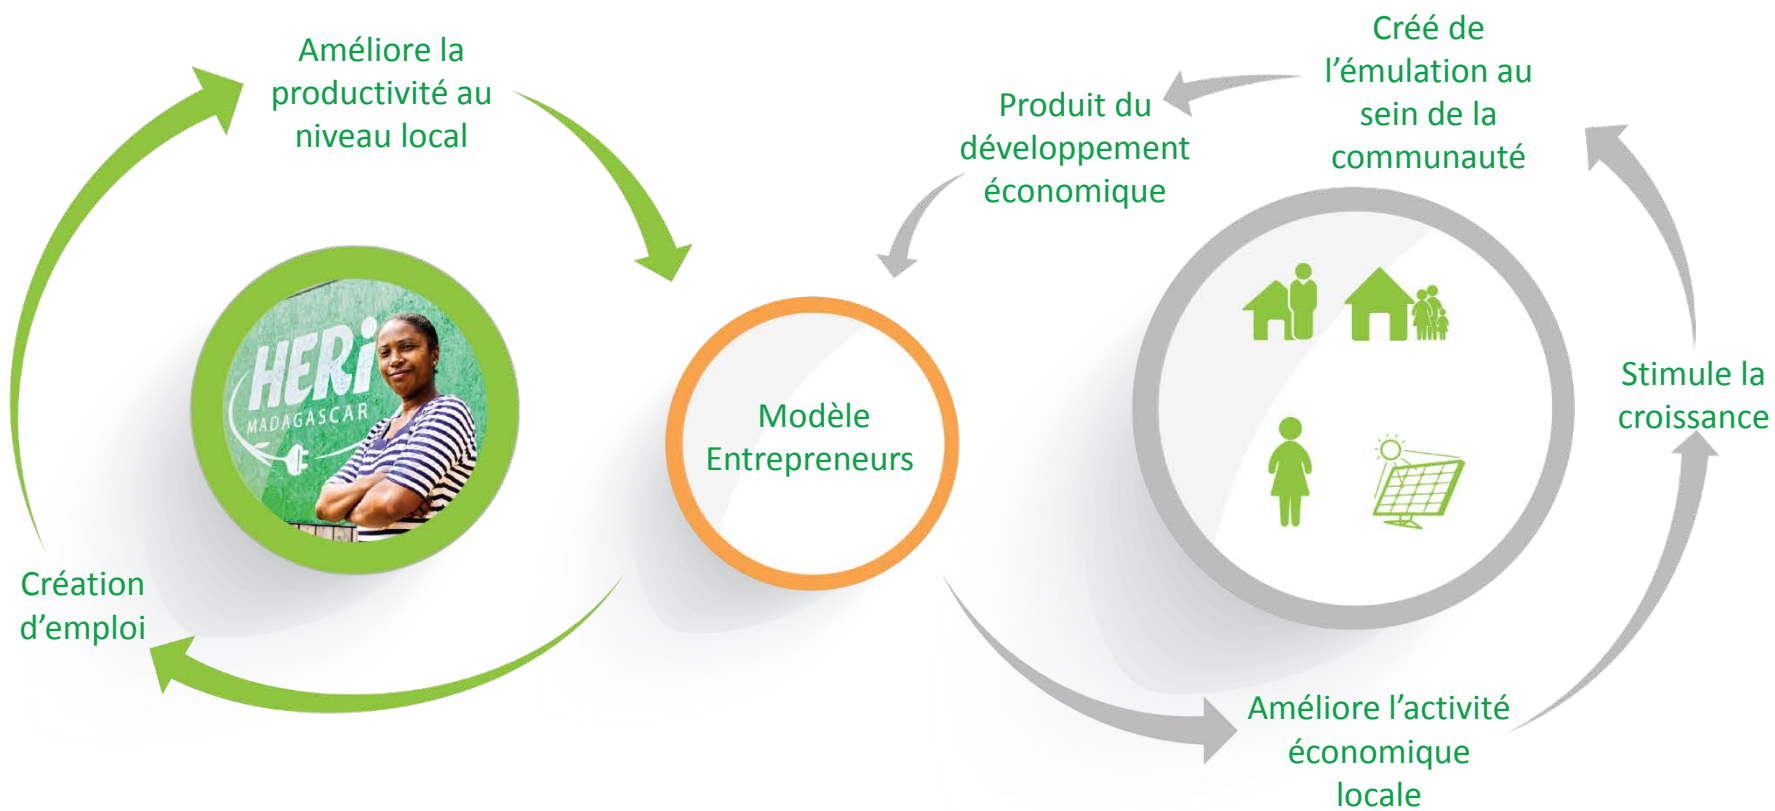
Améliore la productivité au niveau local

HERi MADAGASCAR

Création d'emploi

Modèle Entrepreneurs

Produit du développement économique

Créé de l'émulation au sein de la communauté

Stimule la croissance

Améliore l'activité économique locale